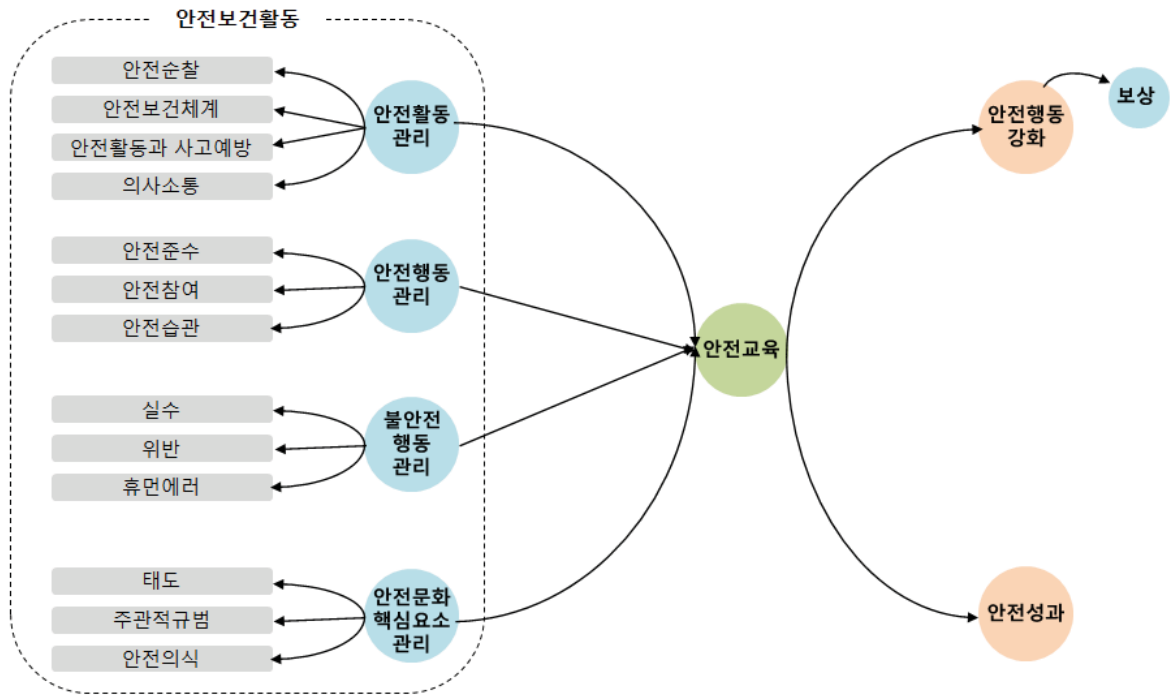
안전보건활동

안전순찰
안전보건체계
안전활동과 사고예방
의사소통

안전활동 관리

안전준수
안전참여
안전습관

안전행동 관리

실수
위반
휴먼에러

불안전 행동 관리

태도
주관적규범
안전의식

안전문화 핵심요소 관리

안전교육

안전행동 강화

보상

안전성과